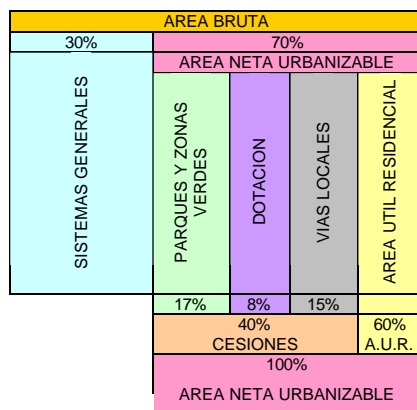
AREA BRUTA

30%

70%

AREA NETA URBANIZABLE

SISTEMAS GENERALES

PARQUES Y ZONAS VERDES

DOTACION

VIAS LOCALES

AREA UTIL RESIDENCIAL

17%

8%

15%

40%
CESIONES

60%
A.U.R.

100%

AREA NETA URBANIZABLE